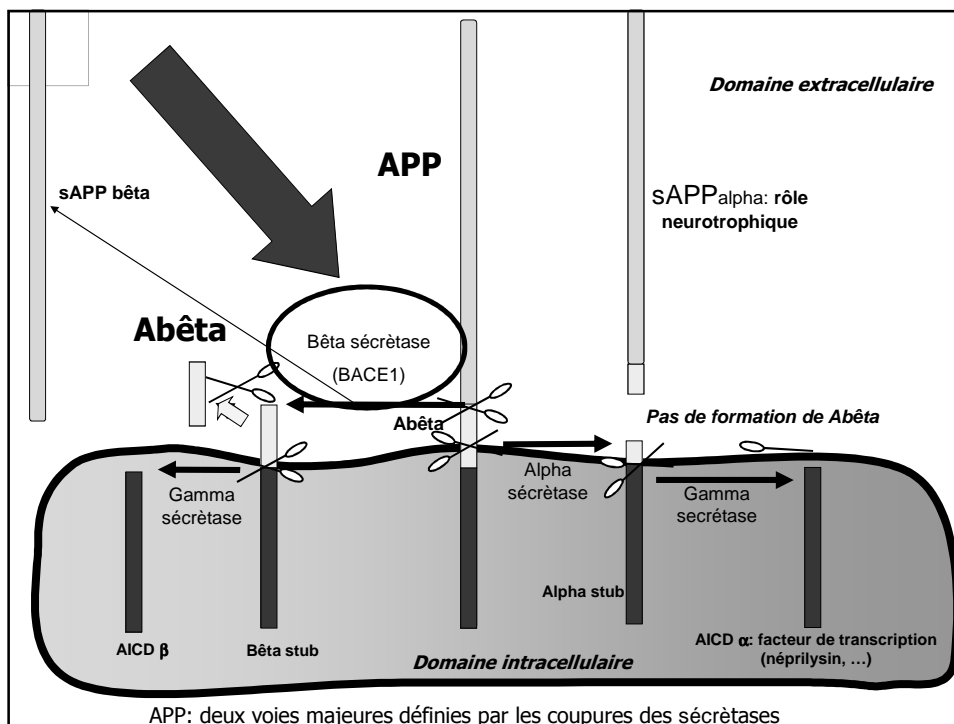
Domaine extracellulaire

APP

sAPP bêta

sAPPalpha: rôle neurotrophique

Abêta

Bêta sécrètase

(BACE1)

Abêta

Pas de formation de Abêta

Gamma sécrètase

Alpha sécrètase

Gamma secrètase

Alpha stub

AICD β

Bêta stub

Domaine intracellulaire

AICD α: facteur de transcription (néprilysin, …)

APP: deux voies majeures définies par les coupures des sécrètases